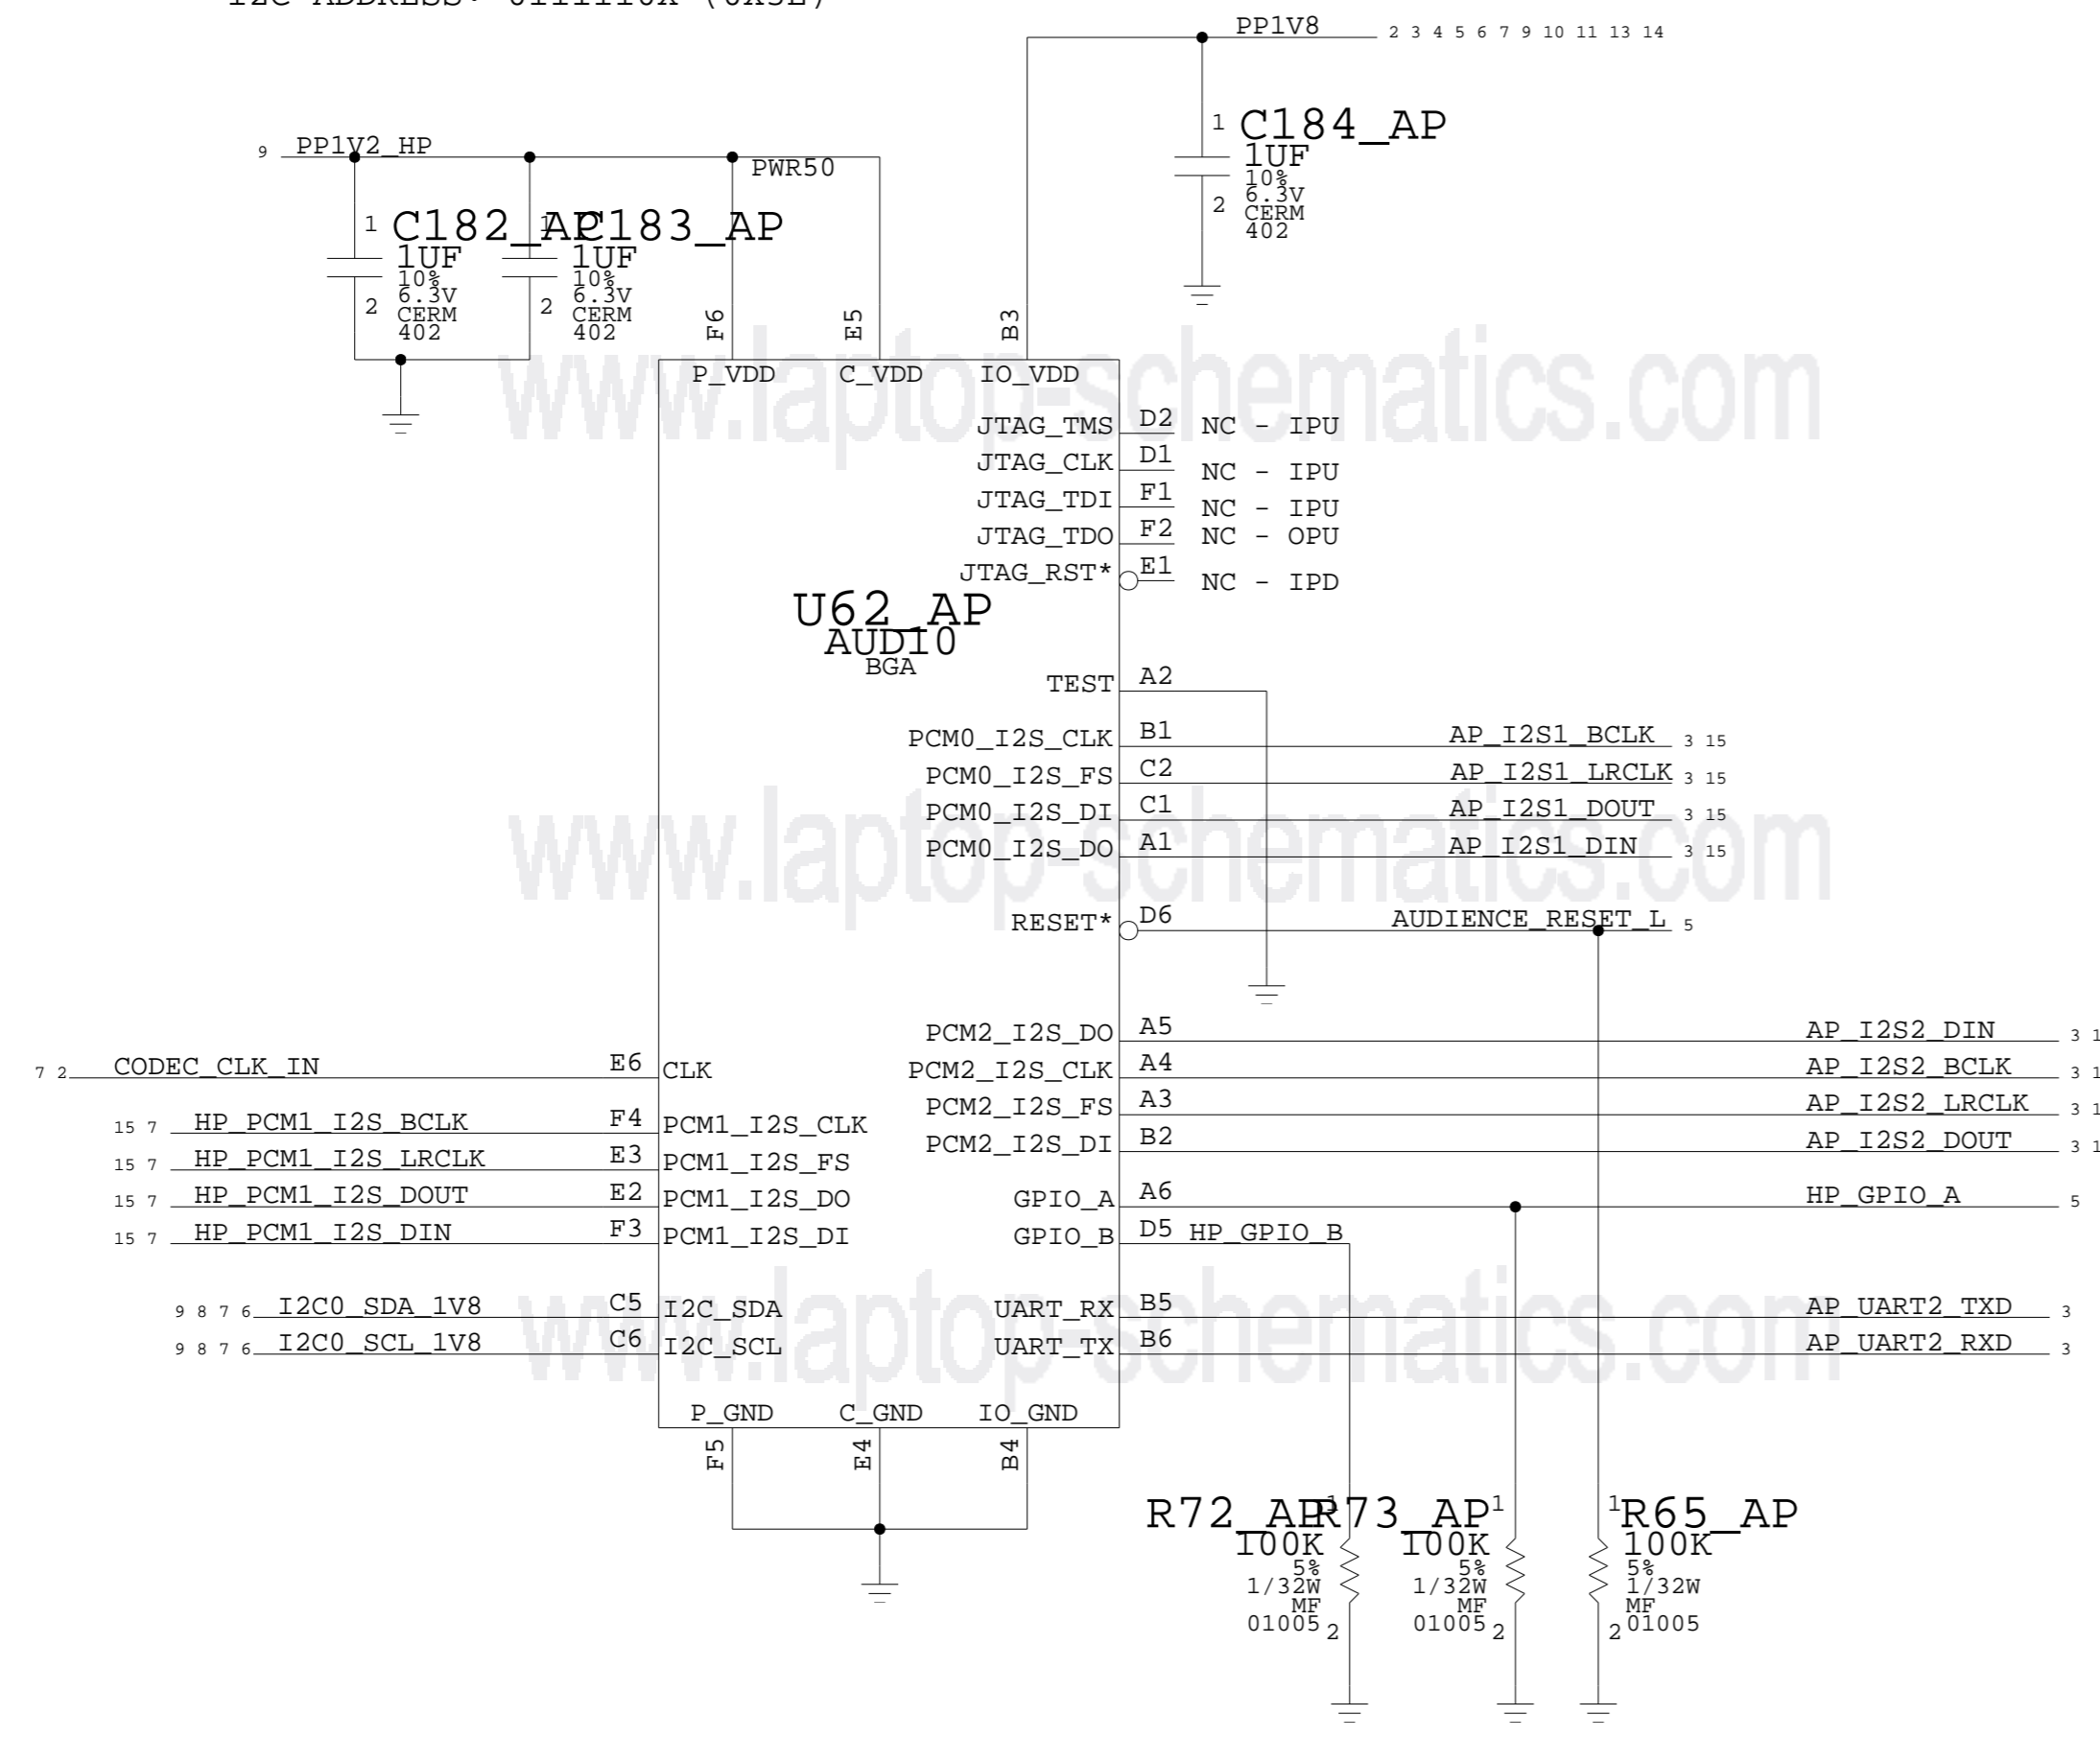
I2C ADDRESS: 0111110X (0X3E)

PP1V8 2 3 4 5 6 7 9 10 11 13 14

1 C184_AP
1UF
10%
6.3V
2 CERM
402

9 PP1V2_HP
PWR50

1 C182_AP
1UF
10%
6.3V
2 CERM
402

1 C183_AP
1UF
10%
6.3V
2 CERM
402

F6 E5 B3
P_VDD C_VDD IO_VDD

JTAG_TMS D2 NC - IPU
JTAG_CLK D1 NC - IPU
JTAG_TDI F1 NC - IPU
JTAG_TDO F2 NC - OPU
JTAG_RST* E1 NC - IPD

U62_AP
AUDIO
BGA

TEST A2
PCM0_I2S_CLK B1 AP_I2S1_BCLK 3 15
PCM0_I2S_FS C2 AP_I2S1_LRCLK 3 15
PCM0_I2S_DI C1 AP_I2S1_DOUT 3 15
PCM0_I2S_DO A1 AP_I2S1_DIN 3 15

RESET* D6 AUDIENCE_RESET_L 5

PCM2_I2S_DO A5 AP_I2S2_DIN 3 1
PCM2_I2S_CLK A4 AP_I2S2_BCLK 3 1
PCM2_I2S_FS A3 AP_I2S2_LRCLK 3 1
PCM2_I2S_DI B2 AP_I2S2_DOUT 3 1
GPIO_A A6 HP_GPIO_A 5
GPIO_B D5 HP_GPIO_B
UART_RX B5 AP_UART2_TXD 3
UART_TX B6 AP_UART2_RXD 3

7 2 CODEC_CLK_IN E6 CLK
15 7 HP_PCM1_I2S_BCLK F4 PCM1_I2S_CLK
15 7 HP_PCM1_I2S_LRCLK E3 PCM1_I2S_FS
15 7 HP_PCM1_I2S_DOUT E2 PCM1_I2S_DO
15 7 HP_PCM1_I2S_DIN F3 PCM1_I2S_DI
9 8 7 6 I2C0_SDA_1V8 C5 I2C_SDA
9 8 7 6 I2C0_SCL_1V8 C6 I2C_SCL

P_GND C_GND IO_GND
F5 E4 B4

R72_AP 1
100K
5%
1/32W
MF
01005 2

R73_AP 1
100K
5%
1/32W
MF
01005 2

1 R65_AP
100K
5%
1/32W
MF
2 01005

www.laptop-schematics.com
www.laptop-schematics.com
www.laptop-schematics.com